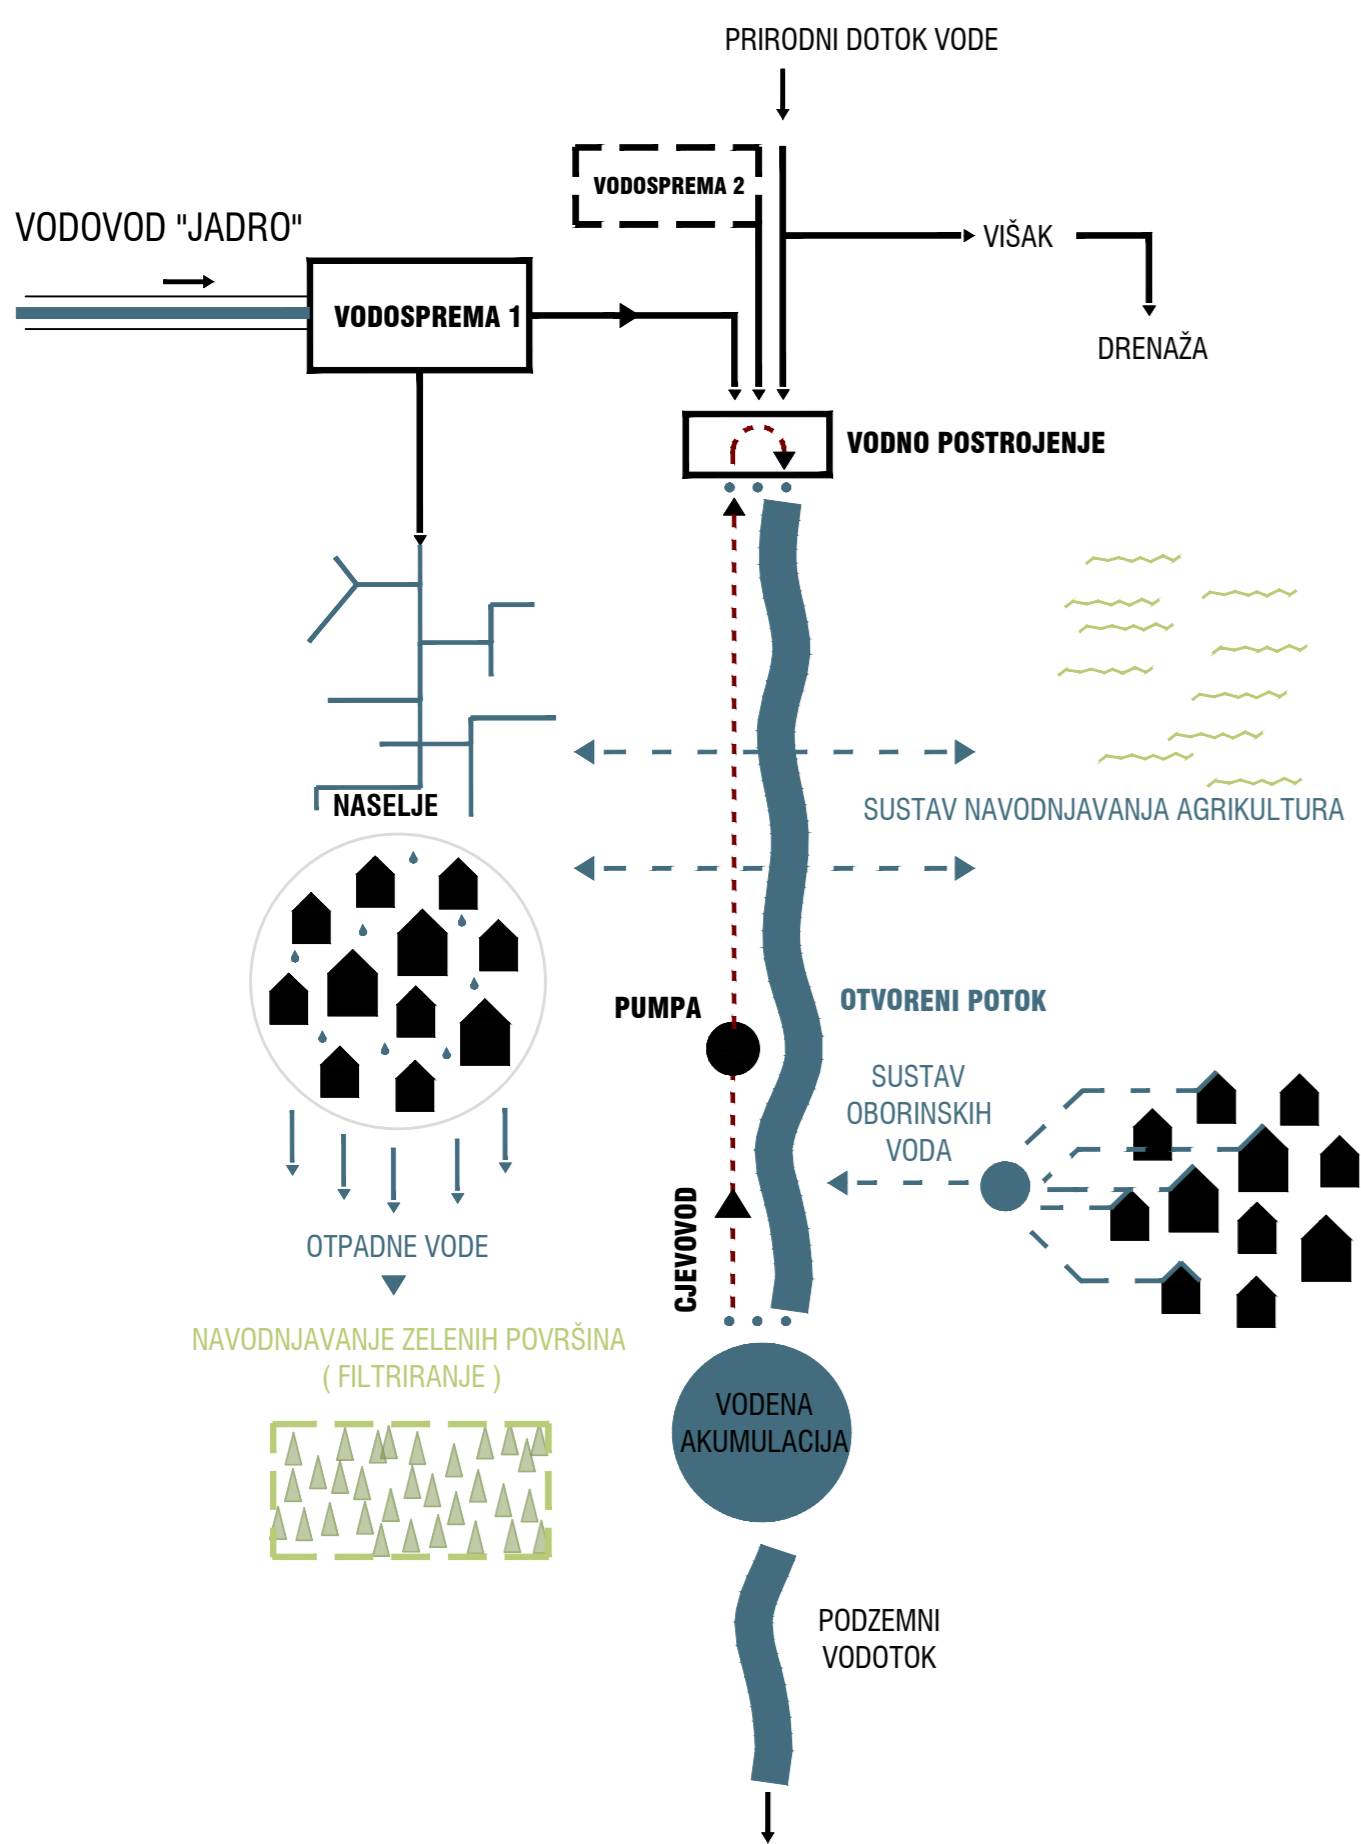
PRIRODNI DOTOK VODE

VODOSPREMA 2

VODOVOD "JADRO"

VODOSPREMA 1

VIŠAK

DRENAŽA

VODNO POSTROJENJE

NASELJE

SUSTAV NAVODNJAVANJA AGRIKULTURA

PUMPA

OTVORENI POTOK

SUSTAV OBORINSKIH VODA

CJEVOVOD

OTPADNE VODE

NAVODNJAVANJE ZELENIH POVRŠINA ( FILTRIRANJE )

VODENA AKUMULACIJA

PODZEMNI VODOTOK